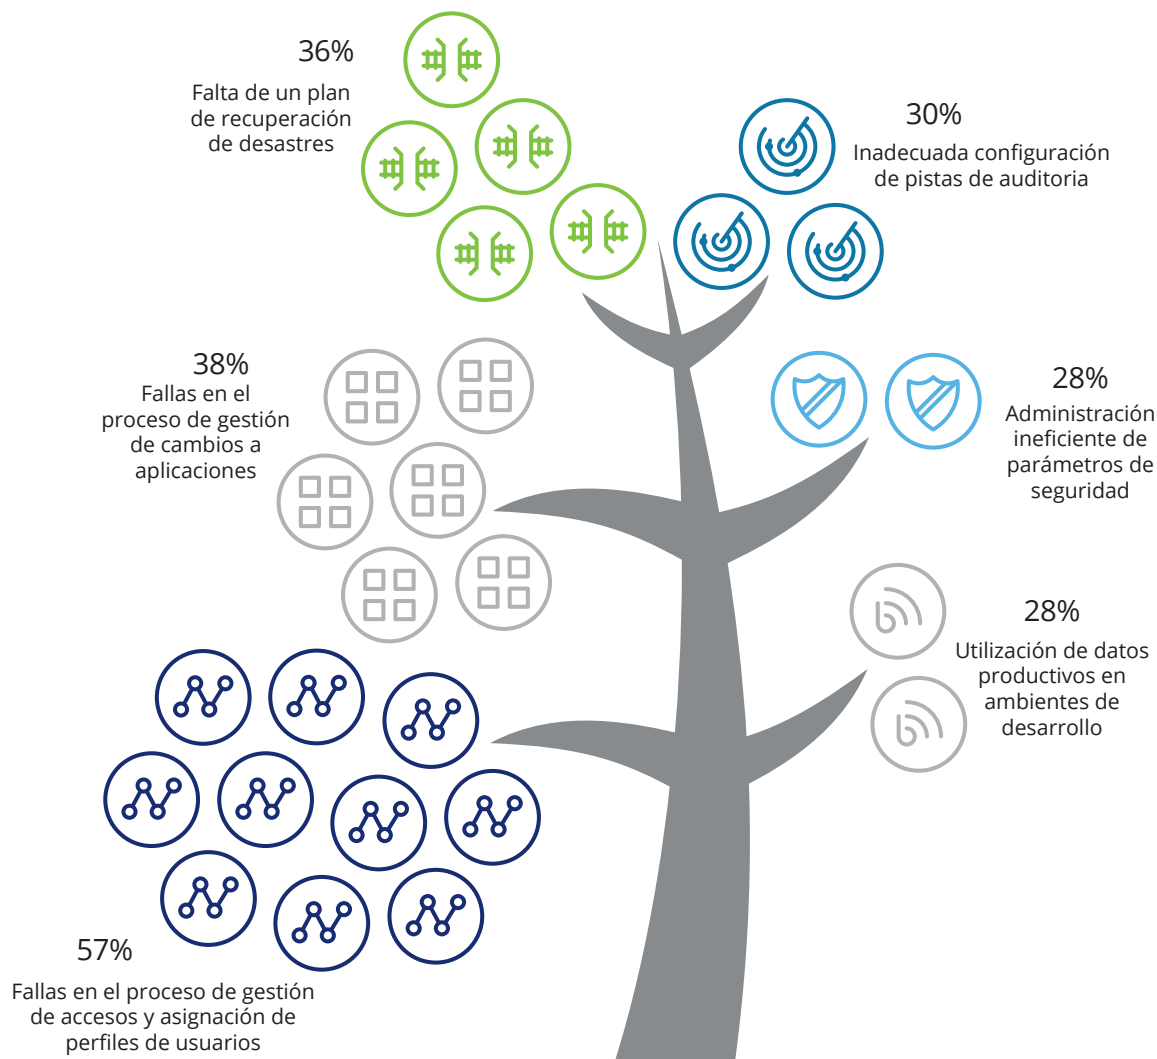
36%
Falta de un plan de recuperación de desastres

30%
Inadecuada configuración de pistas de auditoria

38%
Fallas en el proceso de gestión de cambios a aplicaciones

28%
Administración ineficiente de parámetros de seguridad

28%
Utilización de datos productivos en ambientes de desarrollo

57%
Fallas en el proceso de gestión de accesos y asignación de perfiles de usuarios